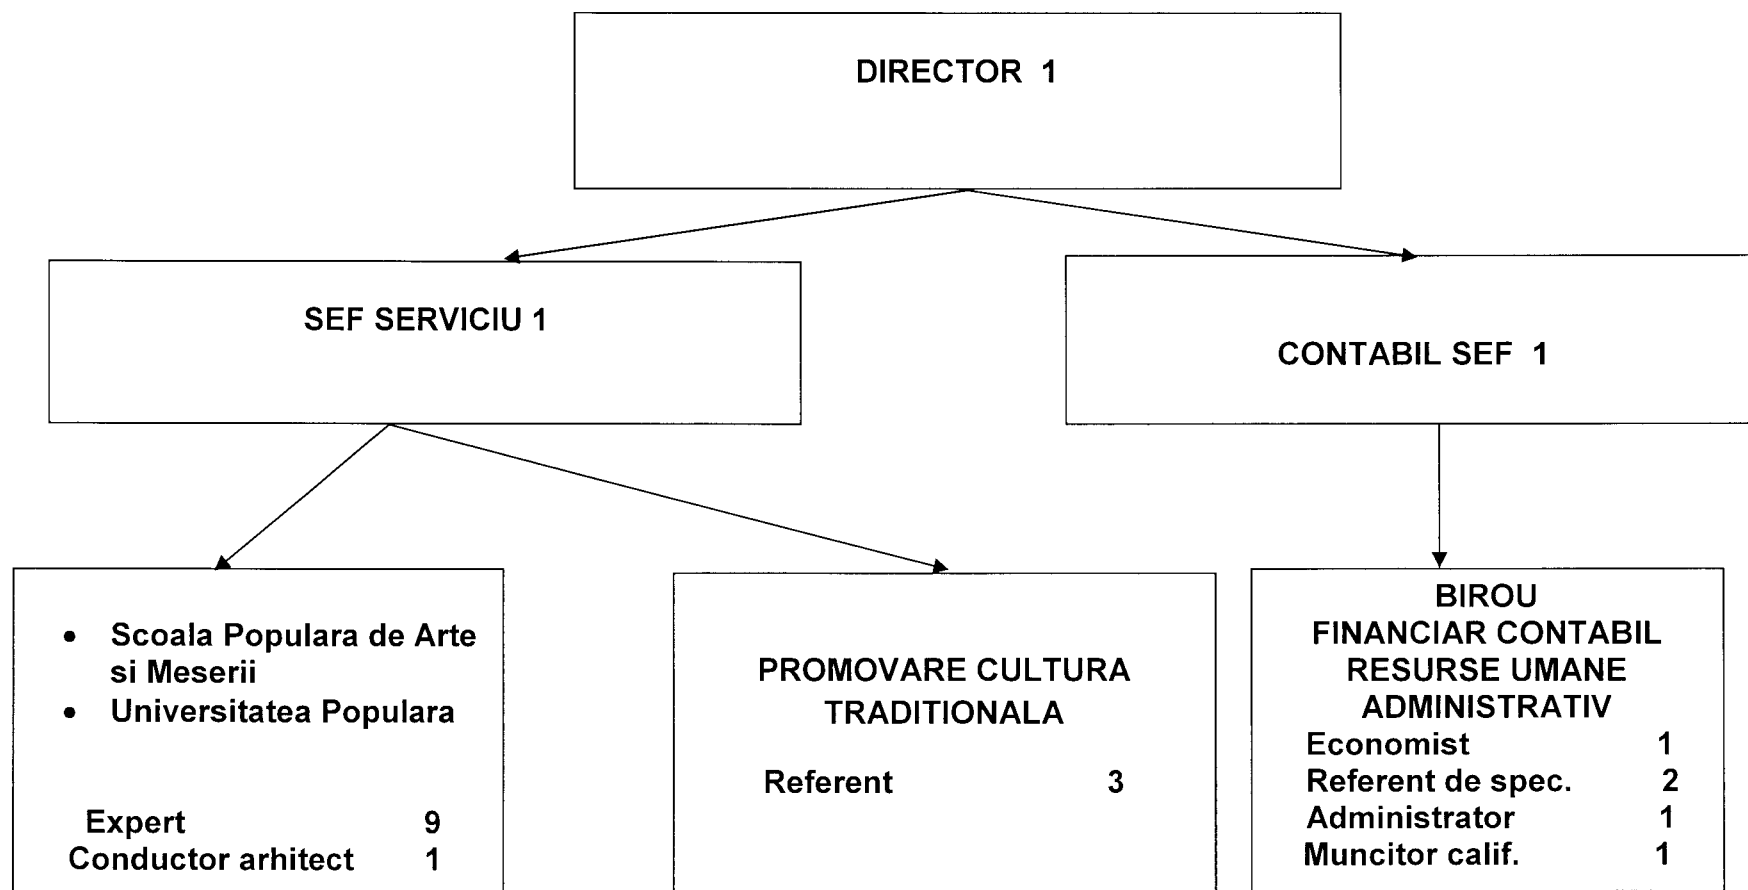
DIRECTOR 1

SEF SERVICIU 1

CONTABIL SEF 1

- Scoala Populara de Arte si Meserii
- Universitatea Populara

Expert 9
Conductor arhitect 1

PROMOVARE CULTURA TRADITIONALA

Referent 3

BIROU
FINANCIAR CONTABIL
RESURSE UMANE
ADMINISTRATIV
Economist 1
Referent de spec. 2
Administrator 1
Muncitor calif. 1